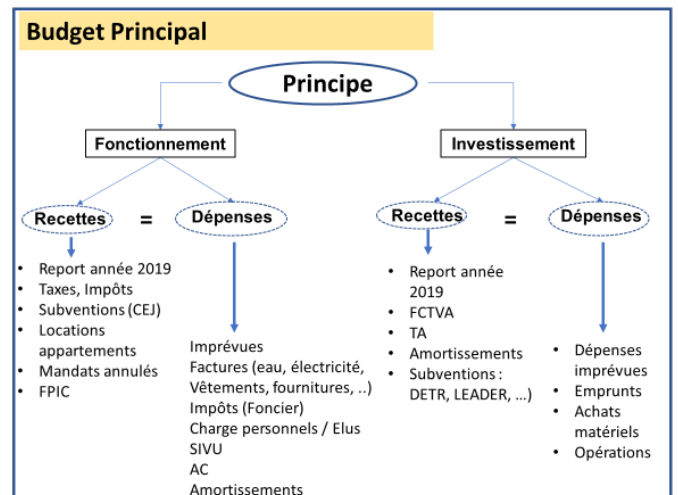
Budget Principal

Principe

Fonctionnement

Investissement

Recettes = Dépenses

Recettes = Dépenses

- Report année 2019
- Taxes, Impôts
- Subventions (CEJ)
- Locations appartements
- Mandats annulés
- FPIC

Imprévues
Factures (eau, électricité, Vêtements, fournitures, ..)
Impôts (Foncier)
Charge personnels / Elus
SIVU
AC
Amortissements

- Report année 2019
- FCTVA
- TA
- Amortissements
- Subventions : DETR, LEADER, …)

- Dépenses imprévues
- Emprunts
- Achats matériels
- Opérations